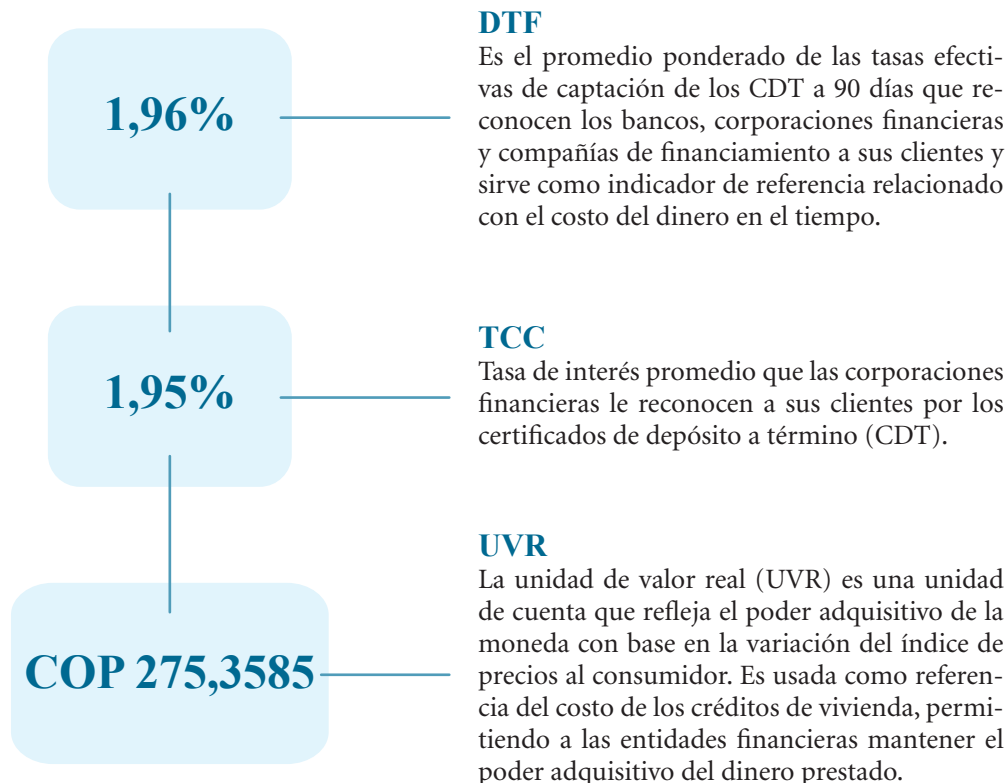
1,96%

DTF
Es el promedio ponderado de las tasas efectivas de captación de los CDT a 90 días que reconocen los bancos, corporaciones financieras y compañías de financiamiento a sus clientes y sirve como indicador de referencia relacionado con el costo del dinero en el tiempo.

1,95%

TCC
Tasa de interés promedio que las corporaciones financieras le reconocen a sus clientes por los certificados de depósito a término (CDT).

COP 275,3585

UVR
La unidad de valor real (UVR) es una unidad de cuenta que refleja el poder adquisitivo de la moneda con base en la variación del índice de precios al consumidor. Es usada como referencia del costo de los créditos de vivienda, permitiendo a las entidades financieras mantener el poder adquisitivo del dinero prestado.